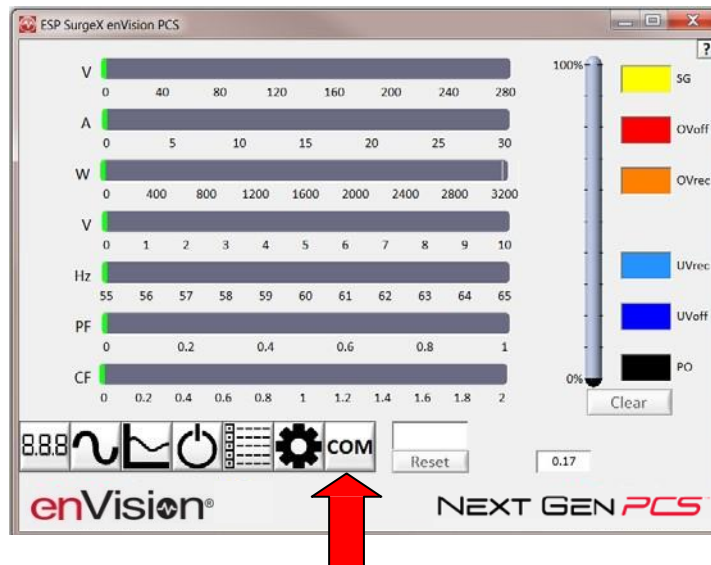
ESP SurgeX enVision PCS

?

V
0 40 80 120 160 200 240 280

A
0 5 10 15 20 25 30

W
0 400 800 1200 1600 2000 2400 2800 3200

V
0 1 2 3 4 5 6 7 8 9 10

Hz
55 56 57 58 59 60 61 62 63 64 65

PF
0 0.2 0.4 0.6 0.8 1

CF
0 0.2 0.4 0.6 0.8 1 1.2 1.4 1.6 1.8 2

100%

0%

SG

OVoff

OVrec

UVrec

UVoff

PO

Clear

8.8.8

COM

Reset

0.17

enVision®

NEXT GEN PCS